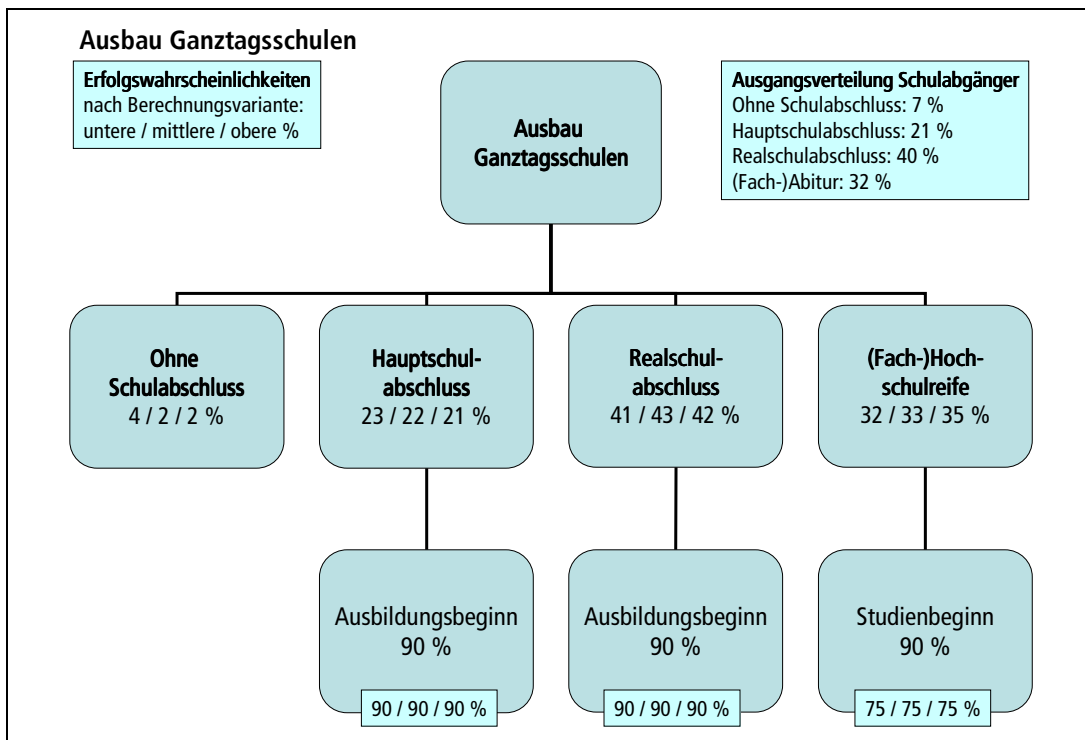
Ausbau Ganztagsschulen

Erfolgswahrscheinlichkeiten
nach Berechnungsvariante:
untere / mittlere / obere %

Ausbau Ganztagsschulen

Ausgangsverteilung Schulabgänger
Ohne Schulabschluss: 7 %
Hauptschulabschluss: 21 %
Realschulabschluss: 40 %
(Fach-)Abitur: 32 %

Ohne Schulabschluss
4 / 2 / 2 %

Hauptschulabschluss
23 / 22 / 21 %

Realschulabschluss
41 / 43 / 42 %

(Fach-)Hochschulreife
32 / 33 / 35 %

Ausbildungsbeginn
90 %
90 / 90 / 90 %

Ausbildungsbeginn
90 %
90 / 90 / 90 %

Studienbeginn
90 %
75 / 75 / 75 %